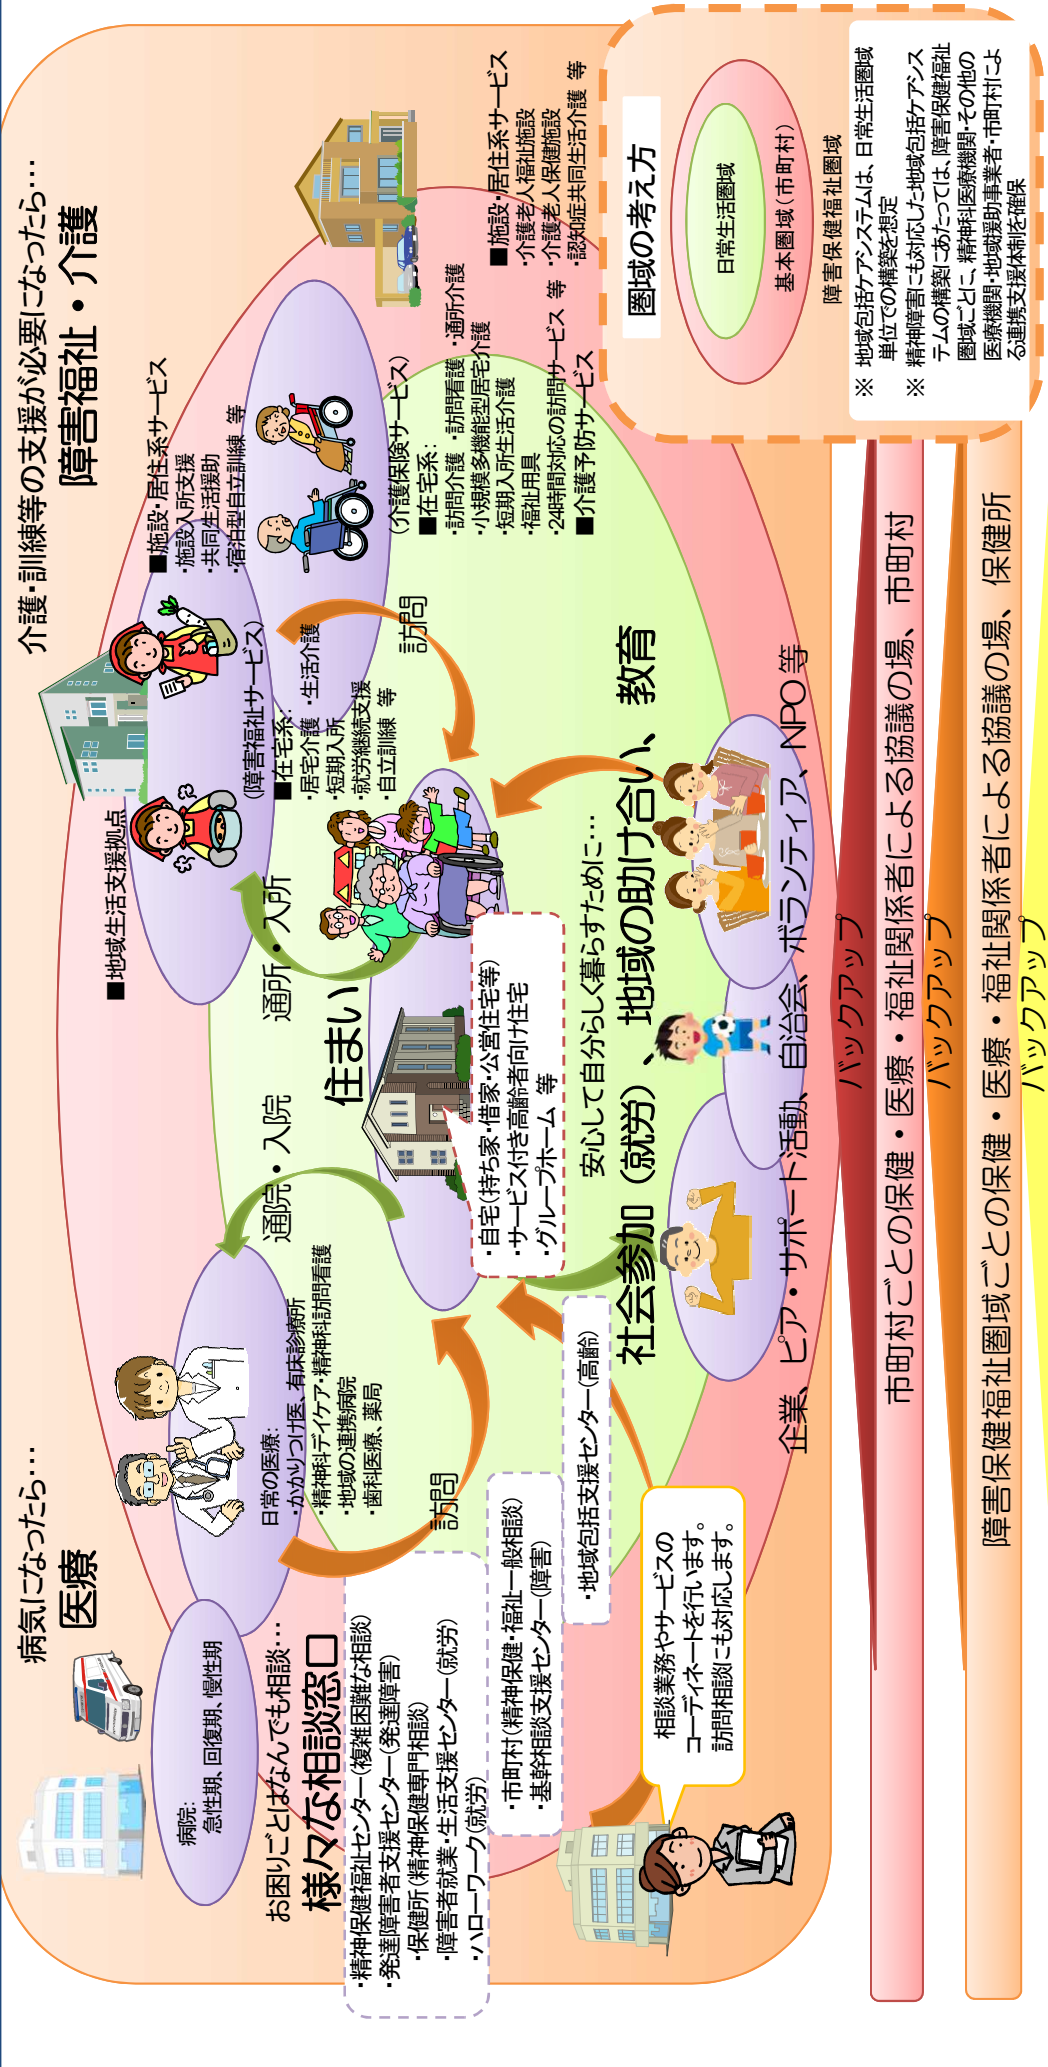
病気になったら…
医療

介護・訓練等の支援が必要になったら…
障害福祉・介護

病院：
急性期、回復期、慢性期

日常の医療：
・かかりつけ医、有床診療所
・精神科デイケア・精神科訪問看護
・地域の連携病院
・歯科医療、薬局

通院・入院

訪問

■地域生活支援拠点

（障害福祉サービス）
■住宅系：
・居宅介護 ・生活介護
・短期入所
・就労継続支援
・自立訓練 等

■施設・居住系サービス
・施設入所支援
・共同生活援助
・宿泊型自立訓練 等

通所・入所

訪問

（介護保険サービス）
■住宅系：
・訪問介護 ・訪問看護 ・通所介護
・小規模多機能型居宅介護
・短期入所生活介護
・福祉用具
・24時間対応の訪問サービス 等

■介護予防サービス

■施設・居住系サービス
・介護老人福祉施設
・介護老人保健施設
・認知症共同生活介護 等

住まい

・自宅（持ち家・借家・公営住宅等）
・サービス付き高齢者向け住宅
・グループホーム 等

安心して自分らしく暮らすために…

社会参加（就労）、地域の助け合い、教育

企業、ピア・サポート活動、自治会、ボランティア、NPO等

お困りごとはなんでも相談…
様々な相談窓口

・精神保健福祉センター（複雑困難な相談）
・発達障害者支援センター（発達障害）
・保健所（精神保健専門相談）
・障害者就業・生活支援センター（就労）
・ハローワーク（就労）

・市町村（精神保健・福祉一般相談）
・基幹相談支援センター（障害）

・地域包括支援センター（高齢）

相談業務やサービスのコーディネートを行います。
訪問相談にも対応します。

圏域の考え方

日常生活圏域

基本圏域（市町村）

障害保健福祉圏域

※ 地域包括ケアシステムは、日常生活圏域単位での構築を想定
※ 精神障害にも対応した地域包括ケアシステムの構築にあたっては、障害保健福祉圏域ごとに、精神科医療機関・その他の医療機関・地域援助事業者・市町村による連携支援体制を確保

バックアップ

市町村ごとの保健・医療・福祉関係者による協議の場、市町村

バックアップ

障害保健福祉圏域ごとの保健・医療・福祉関係者による協議の場、保健所

バックアップ